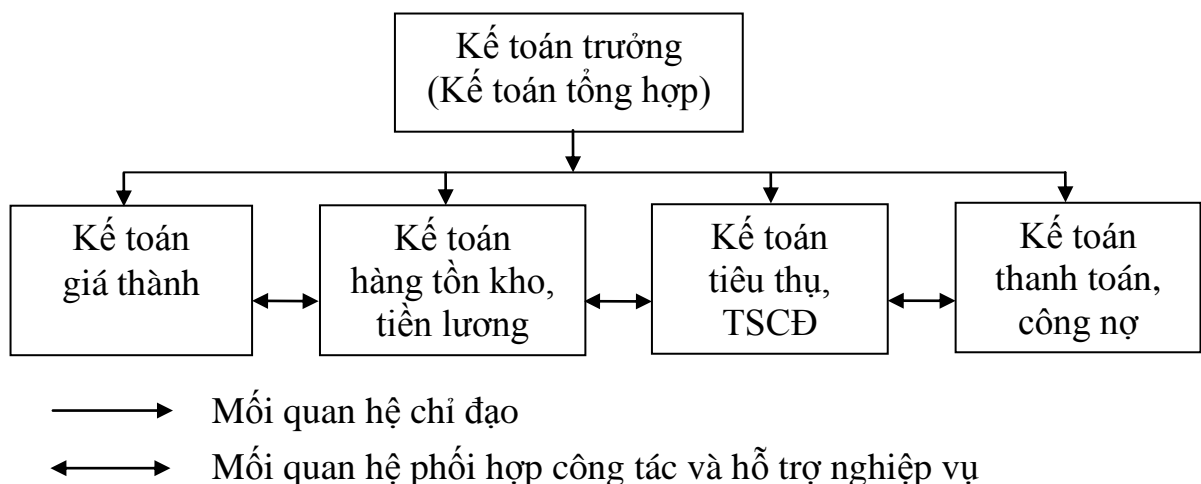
Kế toán trưởng
(Kế toán tổng hợp)

Kế toán giá thành

Kế toán hàng tồn kho, tiền lương

Kế toán tiêu thụ, TSCĐ

Kế toán thanh toán, công nợ

Mối quan hệ chỉ đạo

Mối quan hệ phối hợp công tác và hỗ trợ nghiệp vụ